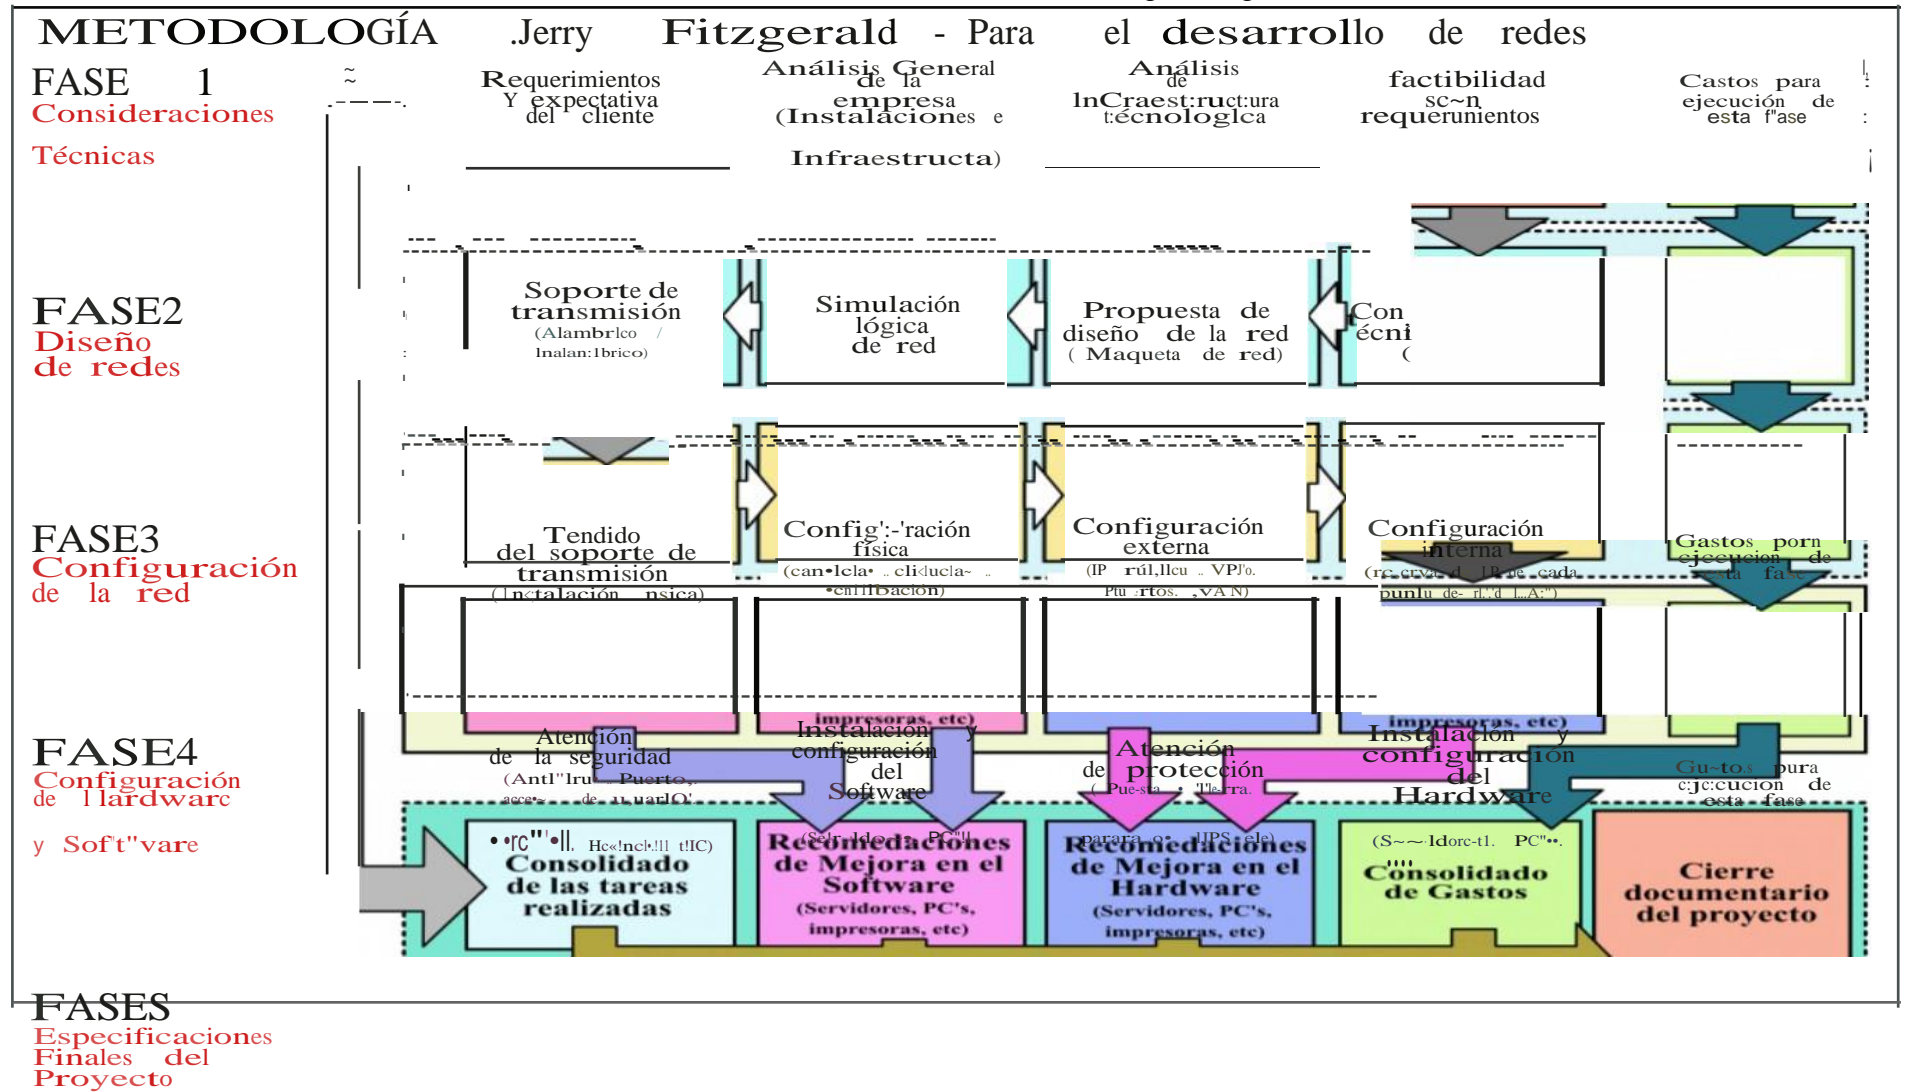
METODOLOGÍA .Jerry Fitzgerald - Para el desarrollo de redes

FASE 1
Consideraciones
Técnicas

Requerimientos Y expectativa del cliente

Análisis General de la empresa (Instalaciones e Infraestructa)

Análisis de lnCraest:ruct:ura t:écnologlca

factibilidad sc~n requeruniento

Castos para ejecución de esta f"ase

FASE2
Diseño de redes

Soporte de transmisión (Alambrlco / Inalan:Ibrico)

Simulación lógica de red

Propuesta de diseño de la red ( Maqueta de red)

Con écni (

FASE3
Configuración de la red

Tendido del soporte de transmisión ( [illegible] nsica)

Config':-'ración fisica (can•lcla• .. cli<lucla~ .. •cnllbacion)

Configuración externa (IP rúl,llcu .. VPJ'o. Ptu :rtos. ,VAN)

Configuración interna (rc.crvac d IP de cada punlu de- rl.'.'d l..A:")

Gastos porn ejecucion de esta fase

FASE4
Configuración de Hardware
y Soft"vare

Atención de la seguridad (Antl"lru .. Puerto, acce-s de usuarlO)

impresoras, etc)
Instalación y configuración del Software

Atención de protección (Pue-sta . 'l'ie-rra. parara o: . UPS, ele)

impresoras, etc)
Instalación y configuración del Hardware

Gu-to:s pura c:jc:cucion de esta fase

•·rc"'•ll. Hc«lncl·.lll t!IC)
Consolidado de las tareas realizadas

(Sel-ldo-s PC"ll
Recomendaciones de Mejora en el Software (Servidores, PC's, impresoras, etc)

Recomendaciones de Mejora en el Hardware (Servidores, PC's, impresoras, etc)

(S~~·ldorc-tl. PC"••.
Consolidado de Gastos

Cierre documentario del proyecto

FASES
Especificaciones Finales del Proyecto